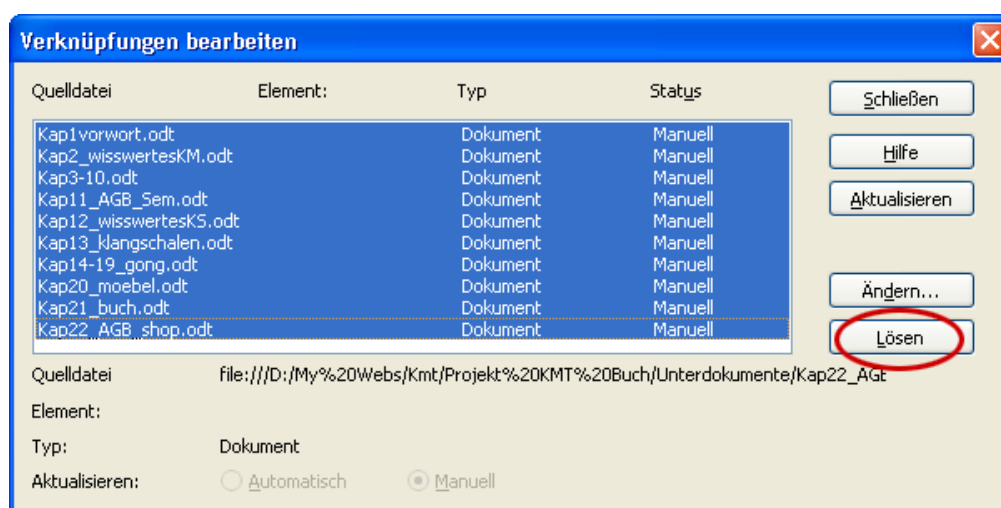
Verknüpfungen bearbeiten

| Quelldatei | Element: | Typ | Status |
|---|---|---|---|
| Kap1vorwort.odt | | Dokument | Manuell |
| Kap2_wisswertesKM.odt | | Dokument | Manuell |
| Kap3-10.odt | | Dokument | Manuell |
| Kap11_AGB_Sem.odt | | Dokument | Manuell |
| Kap12_wisswertesKS.odt | | Dokument | Manuell |
| Kap13_klangschalen.odt | | Dokument | Manuell |
| Kap14-19_gong.odt | | Dokument | Manuell |
| Kap20_moebel.odt | | Dokument | Manuell |
| Kap21_buch.odt | | Dokument | Manuell |
| Kap22_AGB_shop.odt | | Dokument | Manuell |

Schließen
Hilfe
Aktualisieren
Ändern...
Lösen

Quelldatei file:///D:/My%20Webs/Kmt/Projekt%20KMT%20Buch/Unterdokumente/Kap22_AGE

Element:

Typ: Dokument

Aktualisieren: Automatisch Manuell